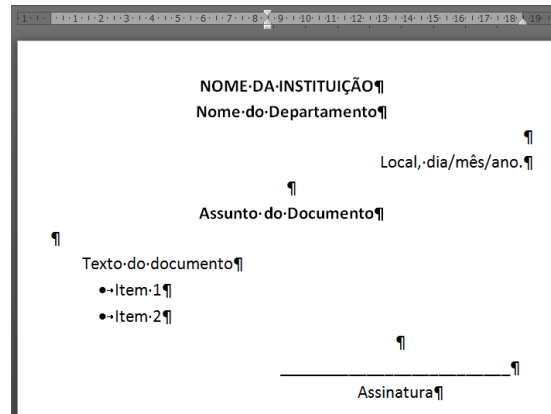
1 · · · 1 · · · 2 · · · 3 · · · 4 · · · 5 · · · 6 · · · 7 · · · 8 · · · 9 · · · 10 · · · 11 · · · 12 · · · 13 · · · 14 · · · 15 · · · 16 · · · 17 · · · 18 · · · 19

NOME·DA·INSTITUIÇÃO¶

Nome·do·Departamento¶

¶

Local,·dia/mês/ano.¶

¶

Assunto·do·Documento¶

¶

Texto·do·documento¶

•→Item·1¶

•→Item·2¶

¶

______________________________¶

Assinatura¶